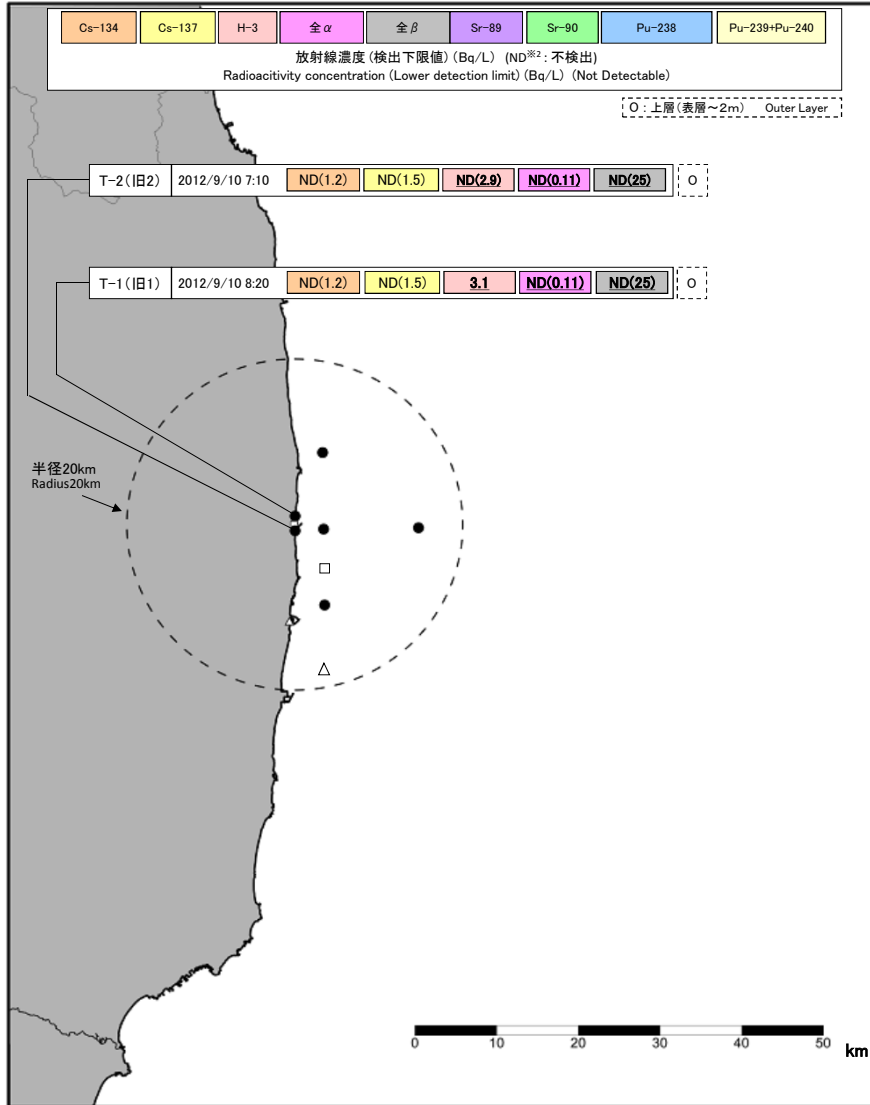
| Cs-134 | Cs-137 | H-3 | 全$\alpha$ | 全$\beta$ | Sr-89 | Sr-90 | Pu-238 | Pu-239+Pu-240 |
|---|---|---|---|---|---|---|---|---|

放射線濃度(検出下限値)(Bq/L) (ND※2:不検出)
Radioacitivity concentration (Lower detection limit) (Bq/L) (Not Detectable)

O:上層(表層~2m) Outer Layer

| T-2(旧2) | 2012/9/10 7:10 | ND(1.2) | ND(1.5) | ND(2.9) | ND(0.11) | ND(25) | O |
|---|---|---|---|---|---|---|---|
| T-1(旧1) | 2012/9/10 8:20 | ND(1.2) | ND(1.5) | 3.1 | ND(0.11) | ND(25) | O |

半径20km
Radius20km

0 10 20 30 40 50 km